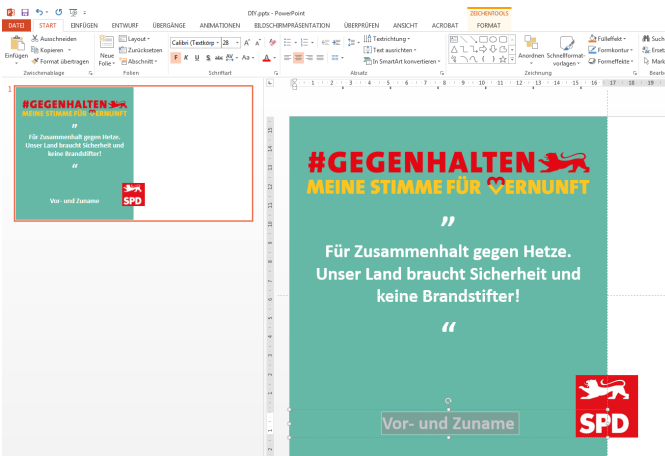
DIY.pptx - PowerPoint

ZEICHENTOOLS

DATEI START EINFÜGEN ENTWURF ÜBERGÄNGE ANIMATIONEN BILDSCHIRMPRÄSENTATION ÜBERPRÜFEN ANSICHT ACROBAT FORMAT

Ausschneiden
Kopieren
Format übertragen
Einfügen
Zwischenablage
Neue Folie
Layout
Zurücksetzen
Abschnitt
Folien
Calibri (Textkörp 28
F K U S abc
Schriftart
Textrichtung
Text ausrichten
In SmartArt konvertieren
Absatz
Anordnen
Schnellformatvorlagen
Fülleffekt
Formkontur
Formeffekte
Zeichnung
Such
Erset
Mark
Bearb

1

#GEGENHALTEN
MEINE STIMME FÜR VERNUNFT
„
Für Zusammenhalt gegen Hetze. Unser Land braucht Sicherheit und keine Brandstifter!
"
Vor- und Zuname
SPD

#GEGENHALTEN
MEINE STIMME FÜR VERNUNFT
„
Für Zusammenhalt gegen Hetze. Unser Land braucht Sicherheit und keine Brandstifter!
"
Vor- und Zuname
SPD